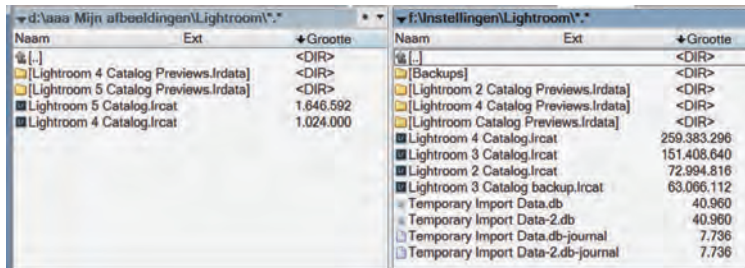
d:\aaa Mijn afbeeldingen\Lightroom\*.*

| Naam | Ext | Grootte |
|---|---|---|
| [..] | | <DIR> |
| [Lightroom 4 Catalog Previews.lrdata] | | <DIR> |
| [Lightroom 5 Catalog Previews.lrdata] | | <DIR> |
| Lightroom 5 Catalog.lrcat | | 1.646.592 |
| Lightroom 4 Catalog.lrcat | | 1.024.000 |

f:\Instellingen\Lightroom\*.*

| Naam | Ext | Grootte |
|---|---|---|
| [..] | | <DIR> |
| [Backups] | | <DIR> |
| [Lightroom 2 Catalog Previews.lrdata] | | <DIR> |
| [Lightroom 4 Catalog Previews.lrdata] | | <DIR> |
| [Lightroom Catalog Previews.lrdata] | | <DIR> |
| Lightroom 4 Catalog.lrcat | | 259.383.296 |
| Lightroom 3 Catalog.lrcat | | 151.408.640 |
| Lightroom 2 Catalog.lrcat | | 72.994.816 |
| Lightroom 3 Catalog backup.lrcat | | 63.066.112 |
| Temporary Import Data.db | | 40.960 |
| Temporary Import Data-2.db | | 40.960 |
| Temporary Import Data.db-journal | | 7.736 |
| Temporary Import Data-2.db-journal | | 7.736 |